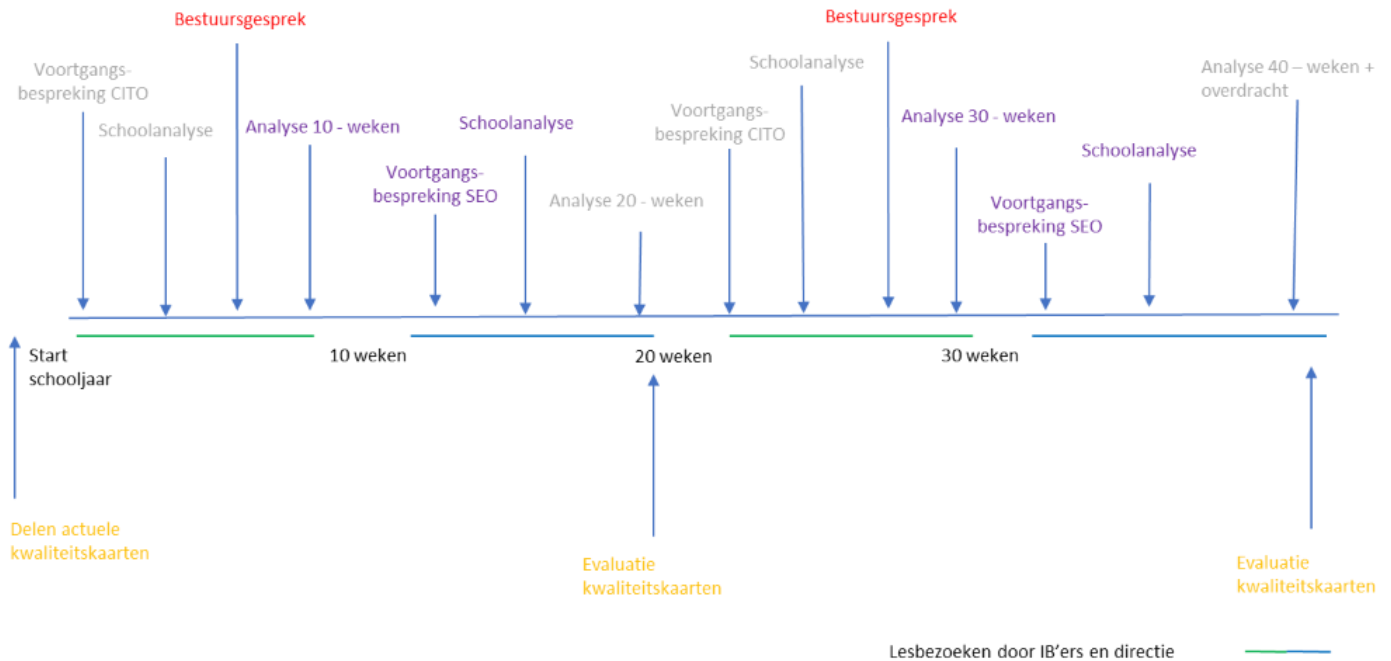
Bestuursgesprek

Voortgangsbespreking CITO

Schoolanalyse

Analyse 10 - weken

Schoolanalyse

Voortgangsbespreking SEO

Analyse 20 - weken

Voortgangsbespreking CITO

Schoolanalyse

Bestuursgesprek

Analyse 30 - weken

Voortgangsbespreking SEO

Schoolanalyse

Analyse 40 – weken + overdracht

Start schooljaar

10 weken

20 weken

30 weken

Delen actuele kwaliteitskaarten

Evaluatie kwaliteitskaarten

Evaluatie kwaliteitskaarten

Lesbezoeken door IB'ers en directie